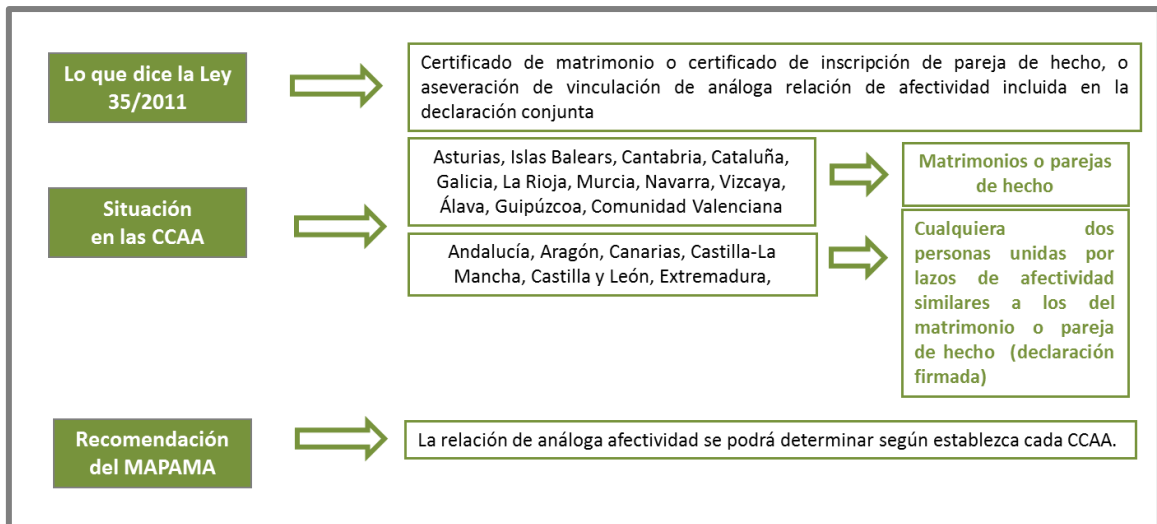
Lo que dice la Ley 35/2011

Certificado de matrimonio o certificado de inscripción de pareja de hecho, o aseveración de vinculación de análoga relación de afectividad incluida en la declaración conjunta

Situación en las CCAA

Asturias, Islas Balears, Cantabria, Cataluña, Galicia, La Rioja, Murcia, Navarra, Vizcaya, Álava, Guipúzcoa, Comunidad Valenciana

Matrimonios o parejas de hecho

Andalucía, Aragón, Canarias, Castilla-La Mancha, Castilla y León, Extremadura,

Cualquiera dos personas unidas por lazos de afectividad similares a los del matrimonio o pareja de hecho (declaración firmada)

Recomendación del MAPAMA

La relación de análoga afectividad se podrá determinar según establezca cada CCAA.